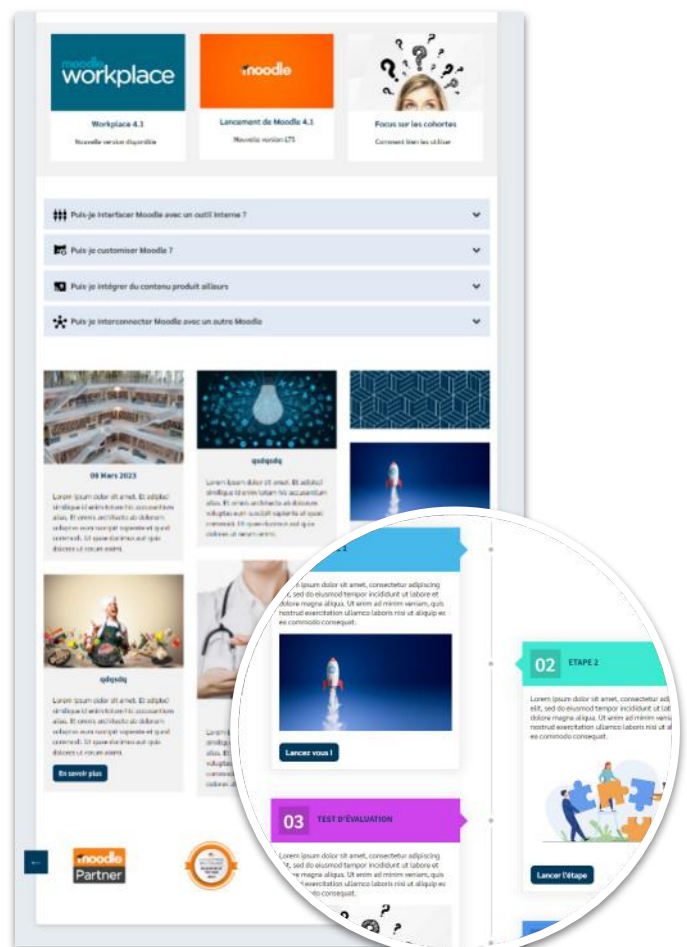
moodle workplace

Workplace 4.1

Nouvelle version disponible

moodle

Lancement de Moodle 4.1

Nouvelle version LTS

Focus sur les cohortes

Comment bien les utiliser

Puis-je interfacer Moodle avec un outil interne ?

Puis-je customiser Moodle ?

Puis-je intégrer du contenu produit ailleurs

Puis-je interconnecter Moodle avec un autre Moodle

09 Mars 2023

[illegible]

qsdqsdq

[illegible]

qdqsdq

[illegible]

En savoir plus

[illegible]

Lorem ipsum dolor sit amet, consectetur adipiscing elit, sed do eiusmod tempor incididunt ut labore et dolore magna aliqua. Ut enim ad minim veniam, quis nostrud exercitation ullamco laboris nisi ut aliquip ex ea commodo consequat.

Lancez vous !

02 ETAPE 2

Lorem ipsum dolor sit amet, consectetur adi elit, sed do eiusmod tempor incididunt ut lab dolore magna aliqua. Ut enim ad minim veni nostrud exercitation ullamco laboris nisi ut a ea commodo consequat.

Lancer l'étape

03 TEST D'ÉVALUATION

Lorem ipsum dolor sit amet, consectetur adipiscing elit, sed do eiusmod tempor incididunt ut labore et dolore magna aliqua. Ut enim ad minim veniam, quis nostrud exercitation ullamco laboris nisi ut aliquip ex ea commodo consequat.

moodle Partner